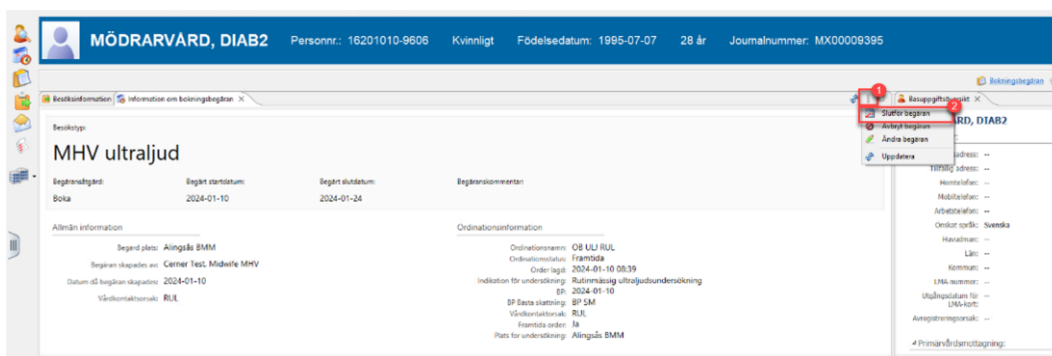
MÖDRARVÅRD, DIAB2 Personnr.: 16201010-9606 Kvinnligt Födelsedatum: 1995-07-07 28 år Journalnummer: MX00009395

Bokningsbegäran

Besöksinformation | Information om bokningsbegäran ×

1

Basuppgiftsöversikt ×

2

Slutför begäran
Avbryt begäran
Ändra begäran
Uppdatera

RDVÅRD, DIAB2

Besökstyp:

MHV ultraljud

Begäransåtgärd: Boka
Begärt startdatum: 2024-01-10
Begärt slutdatum: 2024-01-24
Begärankommentar

Allmän information

Begärd plats: Alingsås BMM
Begäran skapades av: Cerner Test, Midwife MHV
Datum då begäran skapades: 2024-01-10
Vårdkontaktorsak: RUL

Ordinationsinformation

Ordinationsnamn: OB ULJ RUL
Ordinationsstatus: Framtida
Order lagd: 2024-01-10 08:39
Indikation för undersökning: Rutinmässig ultraljudsundersökning
BP: 2024-01-10
BP Bästa skattning: BP SM
Vårdkontaktorsak: RUL
Framtida order: Ja
Plats för undersökning: Alingsås BMM

adress: --
Tillfällig adress: --
Hemtelefon: --
Mobiltelefon: --
Arbetstelefon: --
Önskat språk: Svenska
Huvudman: --
Län: --
Kommun: --
LMA-nummer: --
Utgångsdatum för LMA-kort: --
Avregistreringsorsak: --

Primärvårdsmottagning: